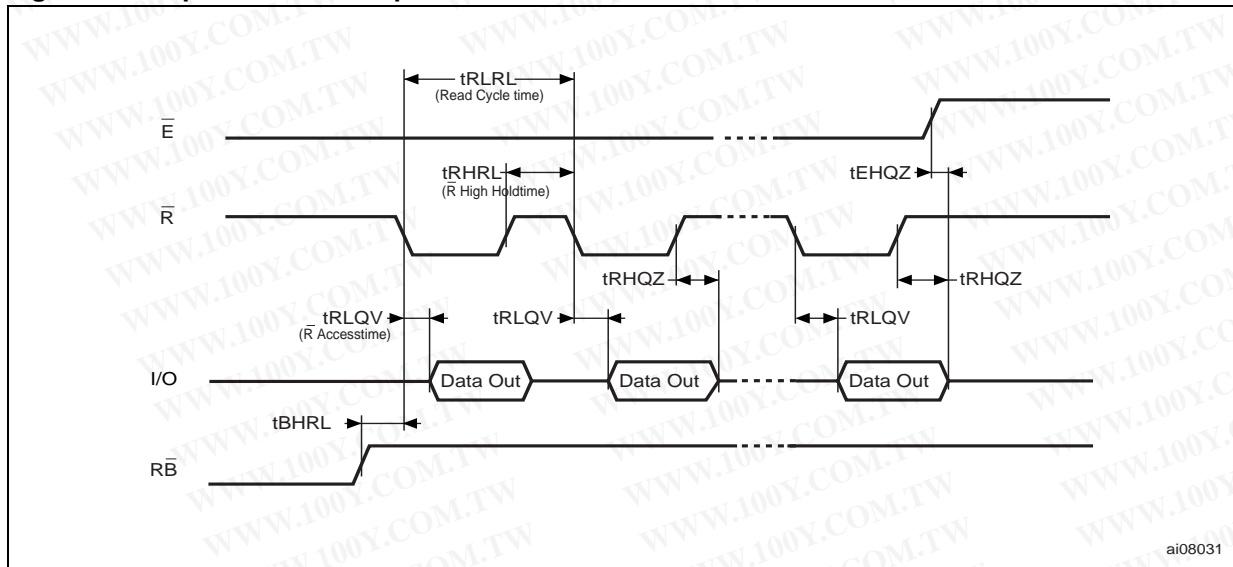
tRLRL
(Read Cycle time)

$\overline{E}$

tRHRL
($\overline{R}$ High Holdtime)

tEHQZ

$\overline{R}$

tRHQZ

tRHQZ

tRLQV
($\overline{R}$ Accesstime)

tRLQV

tRLQV

I/O

Data Out

Data Out

Data Out

tBHRL

R$\overline{B}$

ai08031

WWW.100Y.COM.TW